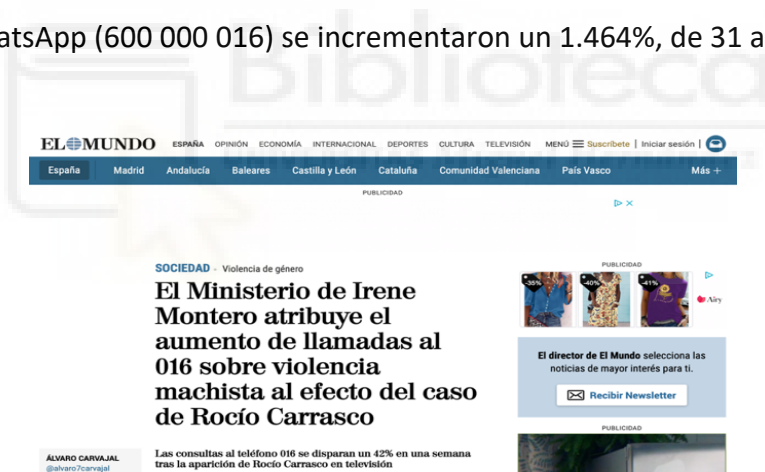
atsApp (600 000 016) se incrementaron un 1.464%, de 31 a

EL MUNDO ESPAÑA OPINIÓN ECONOMÍA INTERNACIONAL DEPORTES CULTURA TELEVISIÓN MENÚ Suscríbete | Iniciar sesión |

España Madrid Andalucía Baleares Castilla y León Cataluña Comunidad Valenciana País Vasco Más +

PUBLICIDAD

SOCIEDAD · Violencia de género

El Ministerio de Irene Montero atribuye el aumento de llamadas al 016 sobre violencia machista al efecto del caso de Rocío Carrasco

PUBLICIDAD

-35% -40% -41%

Aiey

El director de El Mundo selecciona las noticias de mayor interés para ti.

Recibir Newsletter

PUBLICIDAD

ÁLVARO CARVAJAL
@alvaro7carvajal

Las consultas al teléfono 016 se disparan un 42% en una semana tras la aparición de Rocío Carrasco en televisión